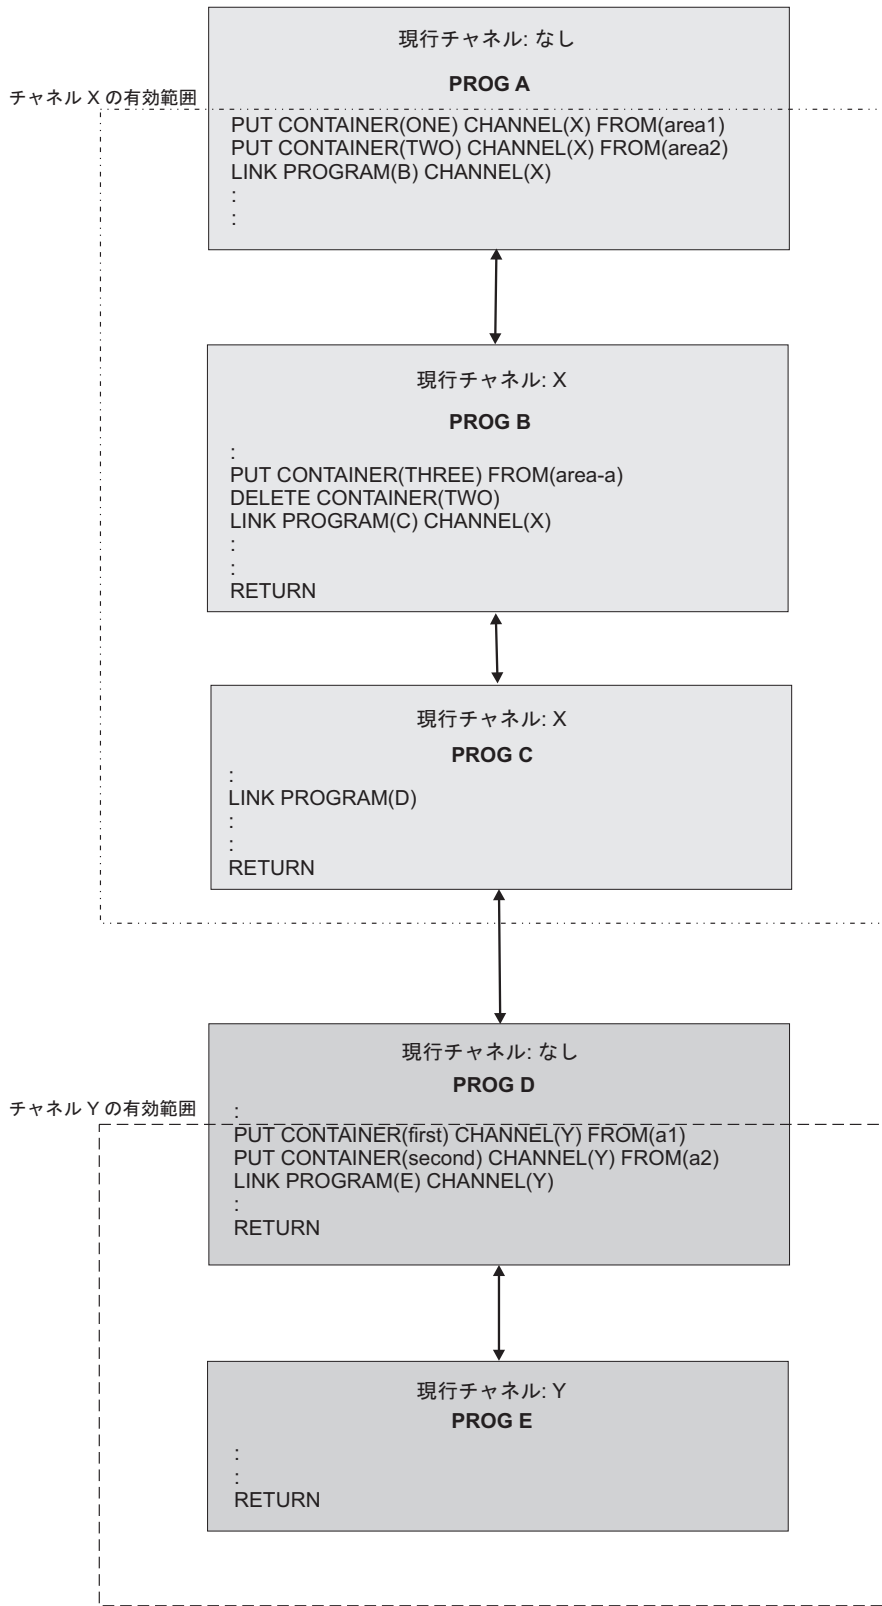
現行チャネル: なし

PROG A

チャネル X の有効範囲

PUT CONTAINER(ONE) CHANNEL(X) FROM(area1)
PUT CONTAINER(TWO) CHANNEL(X) FROM(area2)
LINK PROGRAM(B) CHANNEL(X)
:
:

現行チャネル: X

PROG B

:
PUT CONTAINER(THREE) FROM(area-a)
DELETE CONTAINER(TWO)
LINK PROGRAM(C) CHANNEL(X)
:
:
RETURN

現行チャネル: X

PROG C

:
LINK PROGRAM(D)
:
:
RETURN

現行チャネル: なし

PROG D

チャネル Y の有効範囲

:
PUT CONTAINER(first) CHANNEL(Y) FROM(a1)
PUT CONTAINER(second) CHANNEL(Y) FROM(a2)
LINK PROGRAM(E) CHANNEL(Y)
:
RETURN

現行チャネル: Y

PROG E

:
:
RETURN